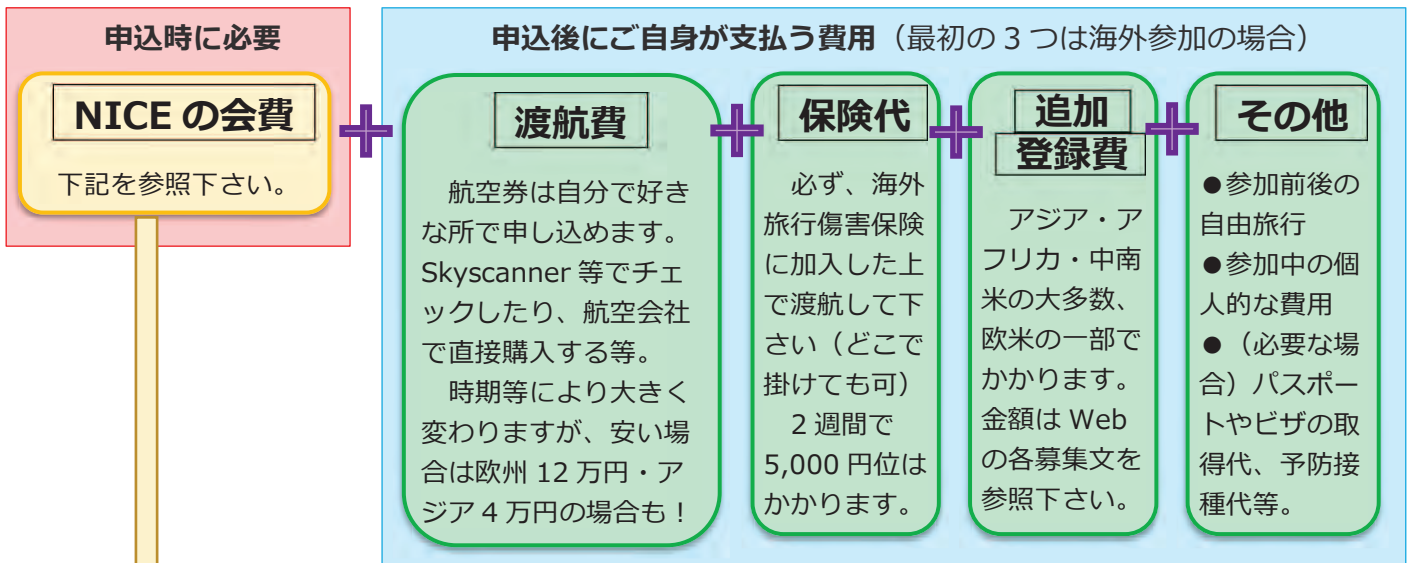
申込時に必要

NICE の会費

下記を参照下さい。

申込後にご自身が支払う費用（最初の 3 つは海外参加の場合）

渡航費

航空券は自分で好きな所で申し込めます。Skyscanner 等でチェックしたり、航空会社で直接購入する等。

時期等により大きく変わりますが、安い場合は欧州 12 万円・アジア 4 万円の場合も！

保険代

必ず、海外旅行傷害保険に加入した上で渡航して下さい（どこで掛けても可）

2 週間で 5,000 円位はかかります。

追加登録費

アジア・アフリカ・中南米の大多数、欧米の一部でかかります。金額は Web の各募集文を参照下さい。

その他

●参加前後の自由旅行
●参加中の個人的な費用
●（必要な場合）パスポートやビザの取得代、予防接種代等。